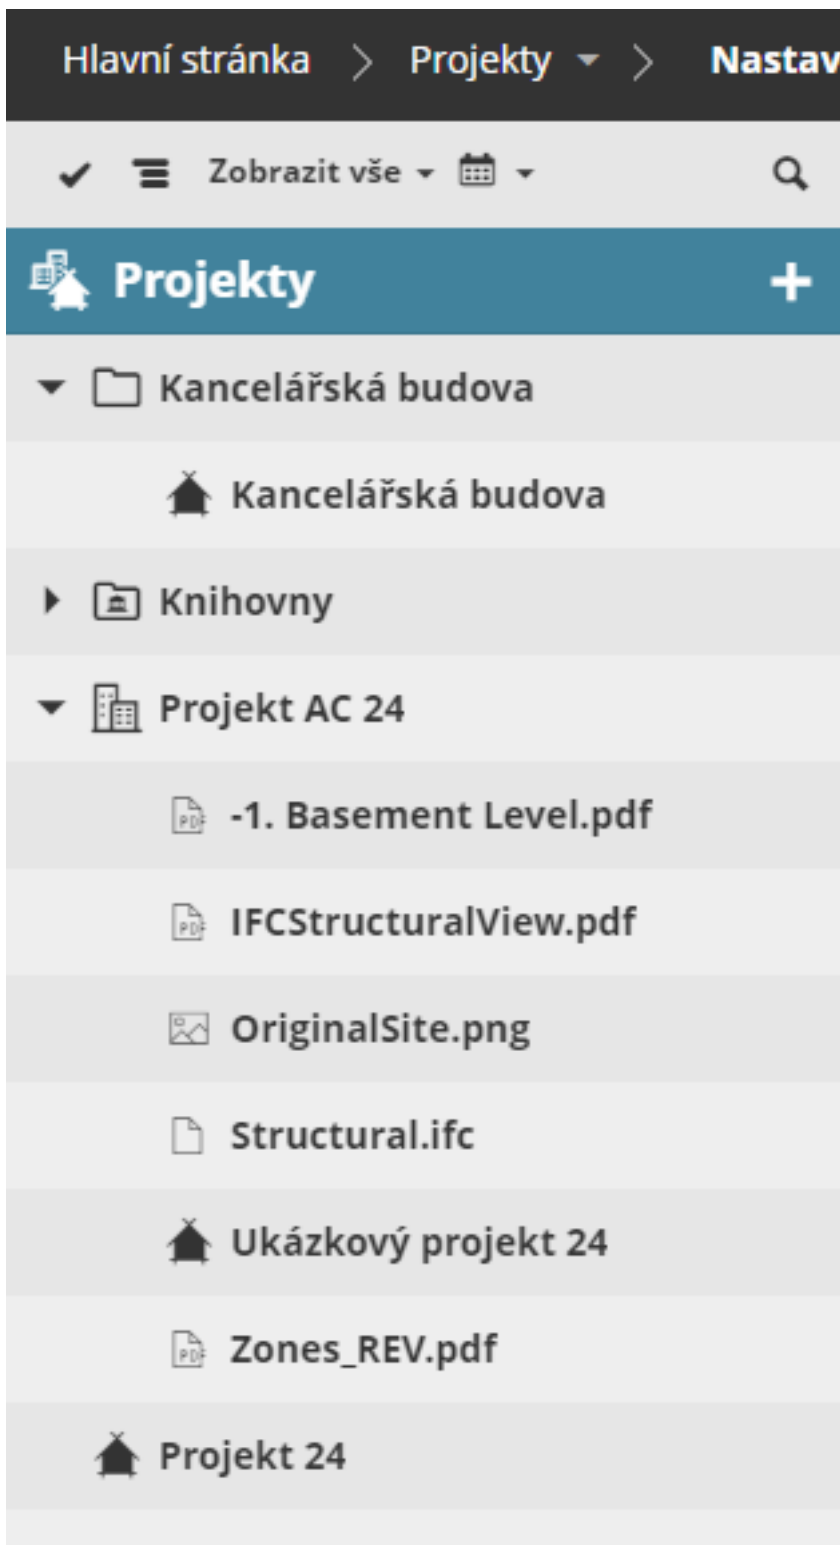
Hlavní stránka > Projekty > Nastav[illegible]

Zobrazit vše

Projekty

Kancelářská budova

Kancelářská budova

Knihovny

Projekt AC 24

-1. Basement Level.pdf

IFCStructuralView.pdf

OriginalSite.png

Structural.ifc

Ukázkový projekt 24

Zones_REV.pdf

Projekt 24